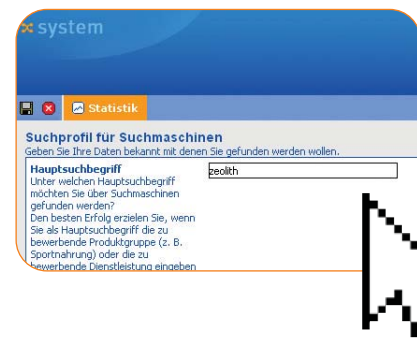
system

Statistik

Suchprofil für Suchmaschinen
Geben Sie Ihre Daten bekannt mit denen Sie gefunden werden wollen.

Hauptsuchbegriff
Unter welchen Hauptsuchbegriff möchten Sie über Suchmaschinen gefunden werden?
Den besten Erfolg erzielen Sie, wenn Sie als Hauptsuchbegriff die zu bewerbende Produktgruppe (z. B. Sportnahrung) oder die zu bewerbende Dienstleistung eingeben

zeolith